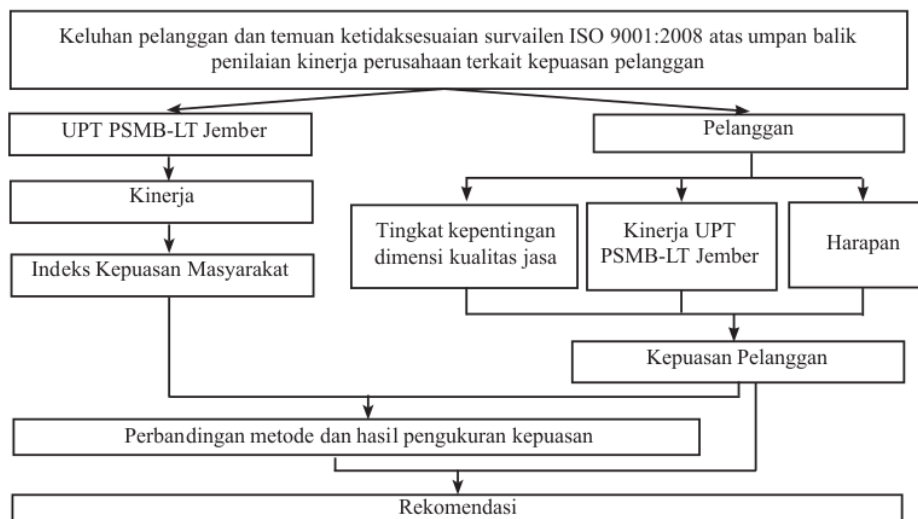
Keluhan pelanggan dan temuan ketidaksesuaian survailen ISO 9001:2008 atas umpan balik penilaian kinerja perusahaan terkait kepuasan pelanggan

UPT PSMB-LT Jember

Kinerja

Indeks Kepuasan Masyarakat

Pelanggan

Tingkat kepentingan dimensi kualitas jasa

Kinerja UPT PSMB-LT Jember

Harapan

Kepuasan Pelanggan

Perbandingan metode dan hasil pengukuran kepuasan

Rekomendasi